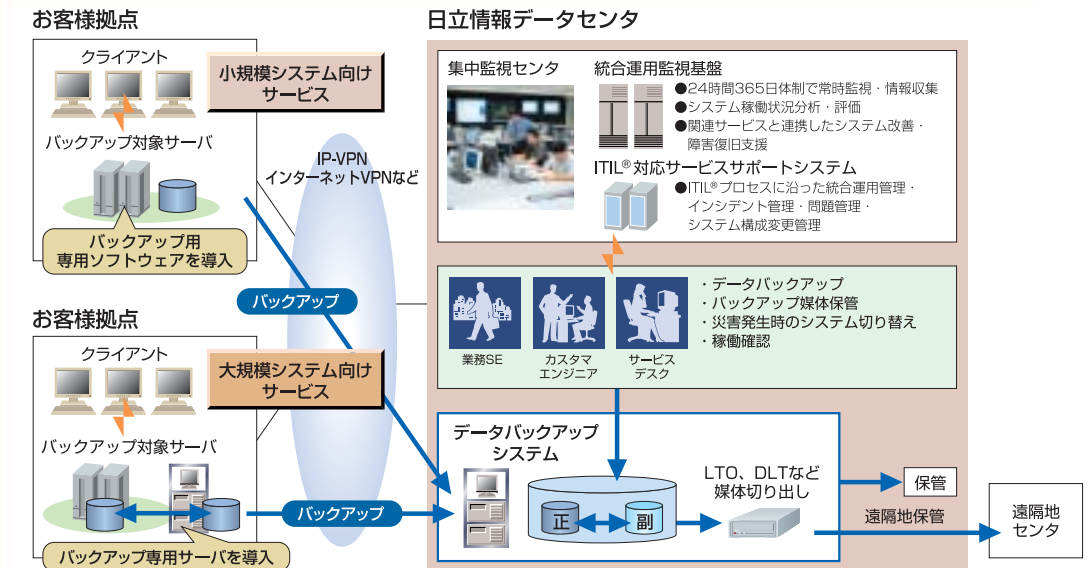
お客様拠点

クライアント

小規模システム向けサービス

バックアップ対象サーバ

バックアップ用専用ソフトウェアを導入

IP-VPN
インターネットVPNなど

バックアップ

お客様拠点

クライアント

大規模システム向けサービス

バックアップ対象サーバ

バックアップ

バックアップ専用サーバを導入

日立情報データセンタ

集中監視センタ

統合運用監視基盤
●24時間365日体制で常時監視・情報収集
●システム稼働状況分析・評価
●関連サービスと連携したシステム改善・障害復旧支援

ITIL® 対応サービスサポートシステム
●ITIL® プロセスに沿った統合運用管理・インシデント管理・問題管理・システム構成変更管理

業務SE

カスタマエンジニア

サービスデスク

・データバックアップ
・バックアップ媒体保管
・災害発生時のシステム切り替え
・稼働確認

データバックアップシステム

正

副

LTO、DLTなど
媒体切り出し

保管

遠隔地保管

遠隔地センタ